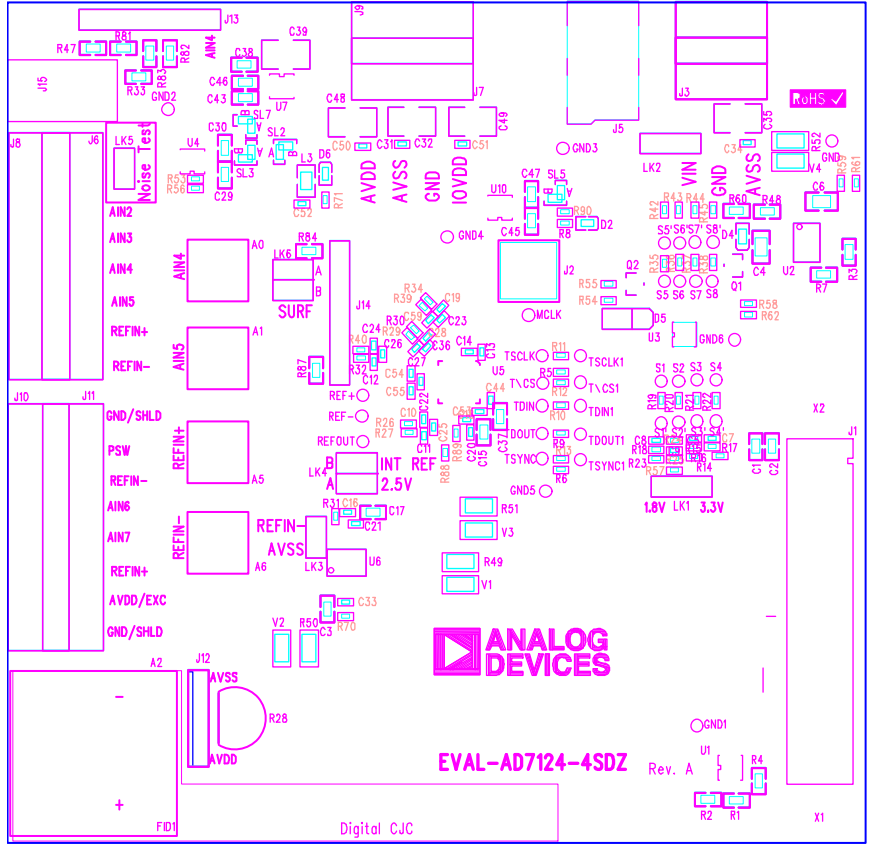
J13
R47 R81 R82 R83 R33 GND2 AIN4 C38 C39 C46 C43 U7 J15 J9 J7 J5 J3 RoHS ✓
C48 C49 C35 R52
J8 J6 LK5 Noise Test U4 C30 SL7 SL2 SL3 C50 C31 C32 C51 GND3 LK2 C34 GND V4 R59 R61
R53 R56 C29 L3 D6 AVDD AVSS GND IOVDD C47 SL5 VIN GND AVSS C6
AIN2 C52 R71 U10 R90 R42 R43 R44 R60 R48
AIN3 C45 R8 D2 S5' S6' S7' S8' D4
AIN4 AIN4 A0 R84 GND4 J2 R35 C4 U2
LK6 A Q2 R55 Q1 R7 R3
AIN5 SURF B J14 R34 C19 R54 S5 S6 S7 S8 R58 R62
R39 R30 C59 C23 D5
REFIN+ AIN5 A1 R40 C24 C29 C38 C36 MCLK U3 GND6
REFIN- C26 C14 C13 R11
R87 R32 C12 TSCLK TSCLK1 S1 S2 S3 S4
C54 C27 U5 R5
J10 J11 C55 T\CS T\CS1 R19 R21 R22
REF+ C44 R12
GND/SHLD REF- C10 C22 C40 R10 TDIN TDIN1 X2 J1
PSW REFIN+ R26 R27 C25 C20 C37 DOUT TDOUT1 C8 C7
REFOUT C11 C15 R9 R18 R17
REFIN- A5 LK4 INT REF R88 R89 TSYNC R13 TSYNC1 R23 R57 R14 C1 C2
AIN6 A 2.5V R6 GND5 LK1
R31 C16 C17 R51 1.8V 3.3V
AIN7 REFIN- C21 V3
REFIN+ REFIN- AVSS A6 LK3 U6
R49
AVDD/EXC V1
C33
GND/SHLD V2 R50 C3 R70 ANALOG DEVICES
A2 J12 AVSS
-
R28 GND1
U1
AVDD EVAL-AD7124-4SDZ Rev. A R4
+
R2 R1
FID1 Digital CJC X1